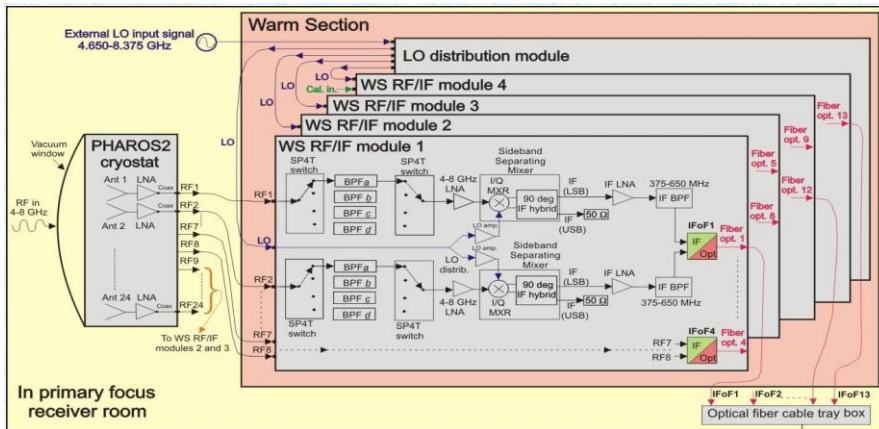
External LO input signal
4.650-8.375 GHz

Warm Section

LO distribution module

WS RF/IF module 4

WS RF/IF module 3

WS RF/IF module 2

WS RF/IF module 1

LO

Cal. in.

LO

LO

Vacuum window

PHAROS2 cryostat

RF in 4-8 GHz

Ant 1 LNA Coax RF1

RF2

Ant 2 LNA

RF7

RF8

RF9

Ant 24 LNA Coax RF24

To WS RF/IF modules 2 and 3

RF1

RF2

RF7

RF8

LO

SP4T switch

BPF $a$

BPF $b$

BPF $c$

BPF $d$

SP4T switch

4-8 GHz LNA

Sideband Separating Mixer

I/Q MXR

90 deg IF hybrid

IF (LSB)

IF (USB)

50 Ω

IF LNA

375-650 MHz

IF BPF

LO amp.

LO amp.

LO distrib.

Sideband Separating Mixer

SP4T switch

BPF $a$

BPF $b$

BPF $c$

BPF $d$

SP4T switch

4-8 GHz LNA

I/Q MXR

90 deg IF hybrid

IF (LSB)

IF (USB)

50 Ω

IF LNA

IF BPF

375-650 MHz

IFoF1

IF

Opt

Fiber opt. 1

IFoF4

RF7

RF8

IF

Opt

Fiber opt. 4

Fiber opt. 5

Fiber opt. 8

Fiber opt. 9

Fiber opt. 12

Fiber opt. 13

In primary focus receiver room

IFoF1

IFoF2

IFoF13

Optical fiber cable tray box